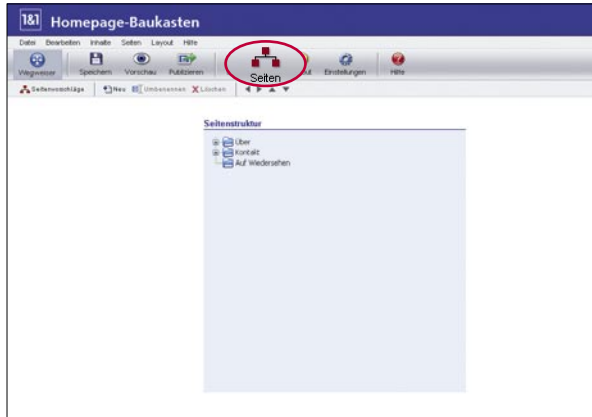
1&1 Homepage-Baukasten

Datei Bearbeiten Inhalte Seiten Layout Hilfe

Wegweiser Speichern Vorschau Publizieren Seiten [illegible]ut Einstellungen Hilfe

Seitenvorschläge Neu Umbenennen Löschen

Seitenstruktur

Über
Kontakt
Auf Wiedersehen